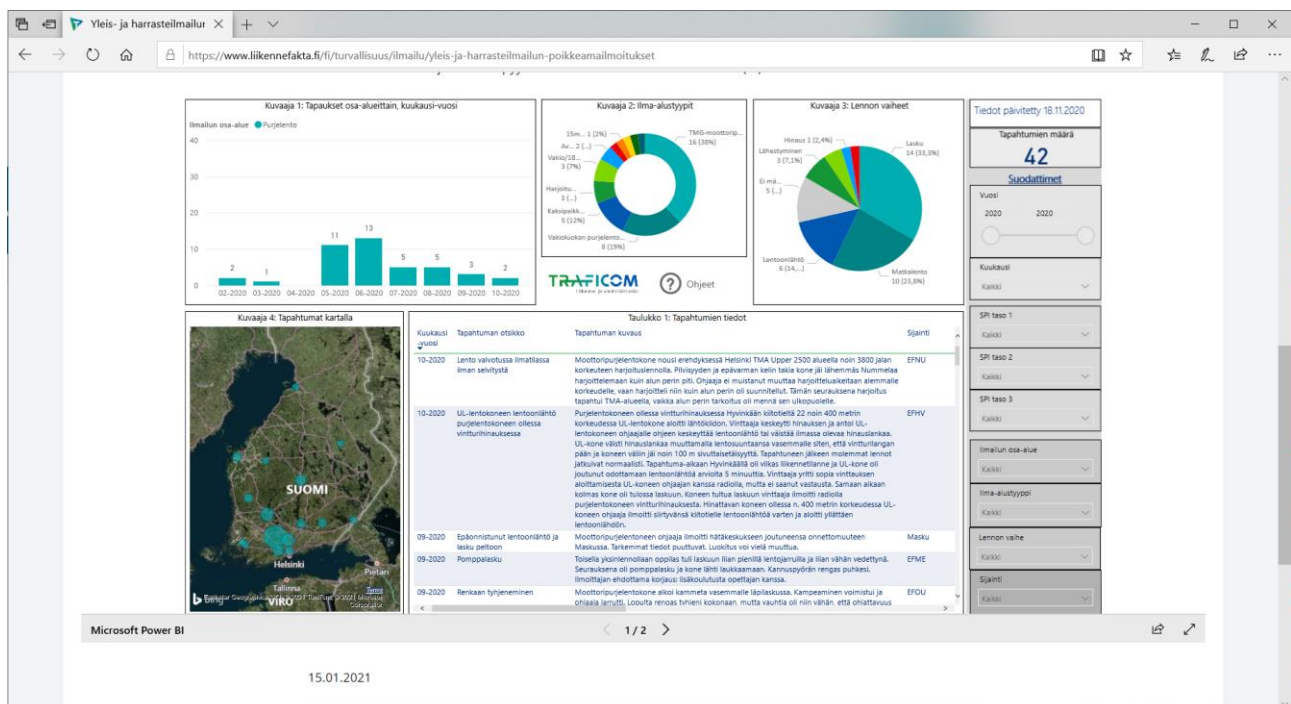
Yleis- ja harrasteilmailu ×

https://www.liikennefakta.fi/fi/turvallisuus/ilmailu/yleis-ja-harrasteilmailun-poikkeamailmoitukset

Kuvaaja 1: Tapaukset osa-alueittain, kuukausi-vuosi

Ilmailun osa-alue ● Purjelento

40
30
20
10
0

| 02-2020 | 03-2020 | 04-2020 | 05-2020 | 06-2020 | 07-2020 | 08-2020 | 09-2020 | 10-2020 |
|---|---|---|---|---|---|---|---|---|
| 2 | 1 | | 11 | 13 | 5 | 5 | 3 | 2 |

Kuvaaja 2: Ilma-alustyypit

15m... 1 (2%)
Av... 2 (...)
Vakio/18... 3 (7%)
Harjoitu... 3 (...)
Kaksipaikk... 5 (12%)
Vakioluokan purjelento... 8 (19%)
TMG-moottorip... 16 (38%)

Kuvaaja 3: Lennon vaiheet

Hinaus 1 (2,4%)
Lähestyminen 3 (7,1%)
Ei mä... 5 (...)
Lentoonlähtö 6 (14,...)
Lasku 14 (33,3%)
Matkalento 10 (23,8%)

TRAFICOM
Ohjeet

Tiedot päivitetty 18.11.2020

Tapahtumien määrä
42

Suodattimet

Vuosi
2020 2020

Kuukausi
Kaikki

SPI taso 1
Kaikki

SPI taso 2
Kaikki

SPI taso 3
Kaikki

Ilmailun osa-alue
Kaikki

Ilma-alustyyppi
Kaikki

Lennon vaihe
Kaikki

Sijainti
Kaikki

Kuvaaja 4: Tapahtumat kartalla

SUOMI
Helsinki
Tallinna
VIRO
Pietari
Bing
Terms

Taulukko 1: Tapahtumien tiedot

| Kuukausi -vuosi | Tapahtuman otsikko | Tapahtuman kuvaus | Sijainti |
|---|---|---|---|
| 10-2020 | Lento valvotussa ilmatilassa ilman selvitystä | Moottoripurjelentokone nousi erehdyksessä Helsinki TMA Upper 2500 alueella noin 3800 jalan korkeuteen harjoituslennolla. Pilvisyyden ja epävarman kelin takia kone jäi lähemmäs Nummelaa harjoittelemaan kuin alun perin piti. Ohjaaja ei muistanut muuttaa harjoittelualkeitaan alemmalle korkeudelle, vaan harjoitteli niin kuin alun perin oli suunnitellut. Tämän seurauksena harjoitus tapahtui TMA-alueella, vaikka alun perin tarkoitus oli mennä sen ulkopuolelle. | EFNU |
| 10-2020 | UL-lentokoneen lentoonlähtö purjelentokoneen ollessa vintturihinauksessa | Purjelentokoneen ollessa vintturihinauksessa Hyvinkään kiitotieltä 22 noin 400 metrin korkeudessa UL-lentokone aloitti lähtökiidon. Vinttaaja keskeytti hinauksen ja antoi UL-lentokoneen ohjaajalle ohjeen keskeyttää lentoonlähtö tai väistää ilmassa olevaa hinausläkaa. UL-kone väistii hinausläkaa muuttamalla lentosuuntaansa vasemmalle siten, että vintturilangan pään ja koneen väliin jäi noin 100 m sivuttaisetäisyyttä. Tapahtuneen jälkeen molemmat lennot jatkuivat normaalisti. Tapahtuma-aikaan Hyvinkäällä oli vilkas liikennetilanne ja UL-kone oli joutunut odottamaan lentoonlähtöä arviolta 5 minuuttia. Vinttaaja yritti sopia vinttauksen aloittamisesta UL-koneen ohjaajan kanssa radiolla, mutta ei saanut vastausta. Samaan aikaan kolmas kone oli tulossa laskuun. Koneen tultua laskuun vinttaaja ilmoitti radiolla purjelentokoneen vintturihinauksesta. Hinattavan koneen ollessa n. 400 metrin korkeudessa UL-koneen ohjaaja ilmoitti siirtyvänsä kiitotielle lentoonlähtöä varten ja aloitti yllättäen lentoonlähdön. | EFHV |
| 09-2020 | Epäonnistunut lentoonlähtö ja lasku peltoon | Moottoripurjelentoneen ohjaaja ilmoitti hätäkeskukseen joutuneensa onnettomuuteen Maskussa. Tarkemmat tiedot puuttuvat. Luokitus voi vielä muuttua. | Masku |
| 09-2020 | Pomppalasku | Toisella yksinlennollaan oppilas tuli laskuun liian pienillä lentojarruilla ja liian vähän vedettynä. Seurauksena oli pomppalasku ja kone lähti laukkaamaan. Kannuspyörän rengas puhkesi. Ilmoittajan ehdottama korjaus: lisäkoulutusta opettajan kanssa. | EFME |
| 09-2020 | Renkaan tyhjeneminen | Moottoripurjelentokone alkoi kammeta vasemmalle läpilaskussa. Kampeaminen voimistui ja ohjaaja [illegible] | EFOU |

Microsoft Power BI
1/2

15.01.2021